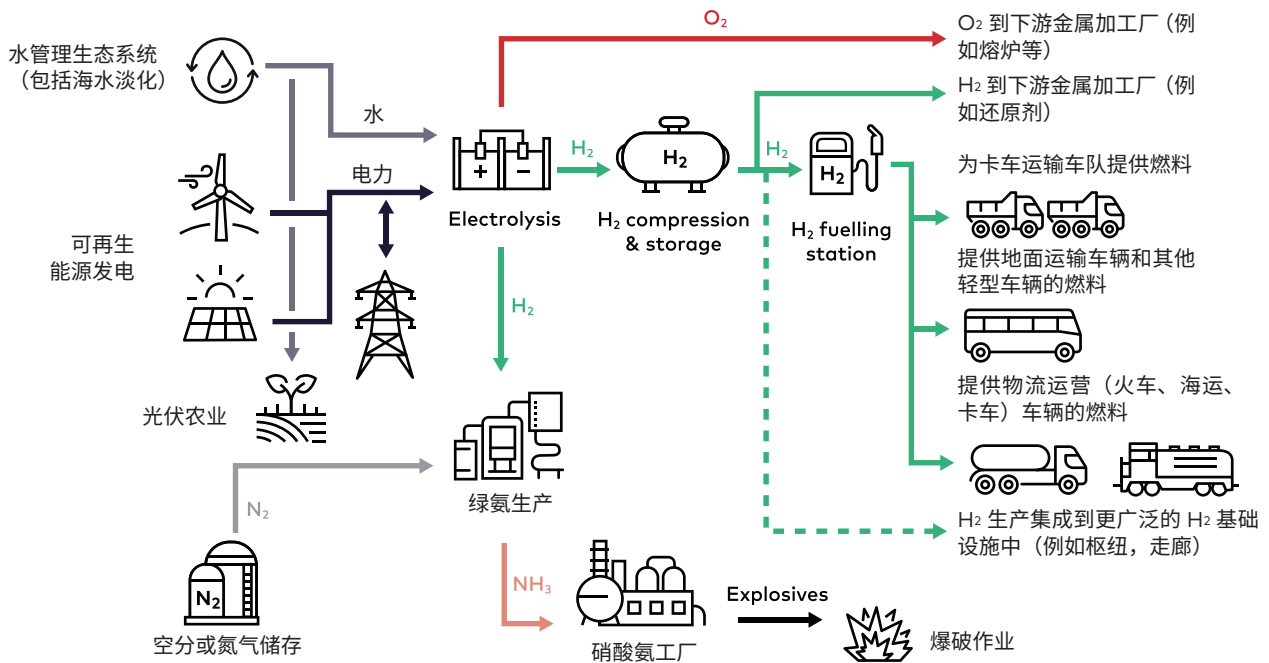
水管理生态系统（包括海水淡化）

水

$O_2$

$O_2$ 到下游金属加工厂（例如熔炉等）

$H_2$ 到下游金属加工厂（例如还原剂）

电力

$H_2$

$H_2$

$H_2$

Electrolysis

$H_2$ compression & storage

$H_2$

$H_2$ fuelling station

为卡车运输车队提供燃料

可再生能源发电

提供地面运输车辆和其他轻型车辆的燃料

$H_2$

提供物流运营（火车、海运、卡车）车辆的燃料

光伏农业

绿氨生产

$N_2$

$H_2$ 生产集成到更广泛的 $H_2$ 基础设施中（例如枢纽，走廊）

$N_2$

$NH_3$

Explosives

空分或氮气储存

硝酸氨工厂

爆破作业